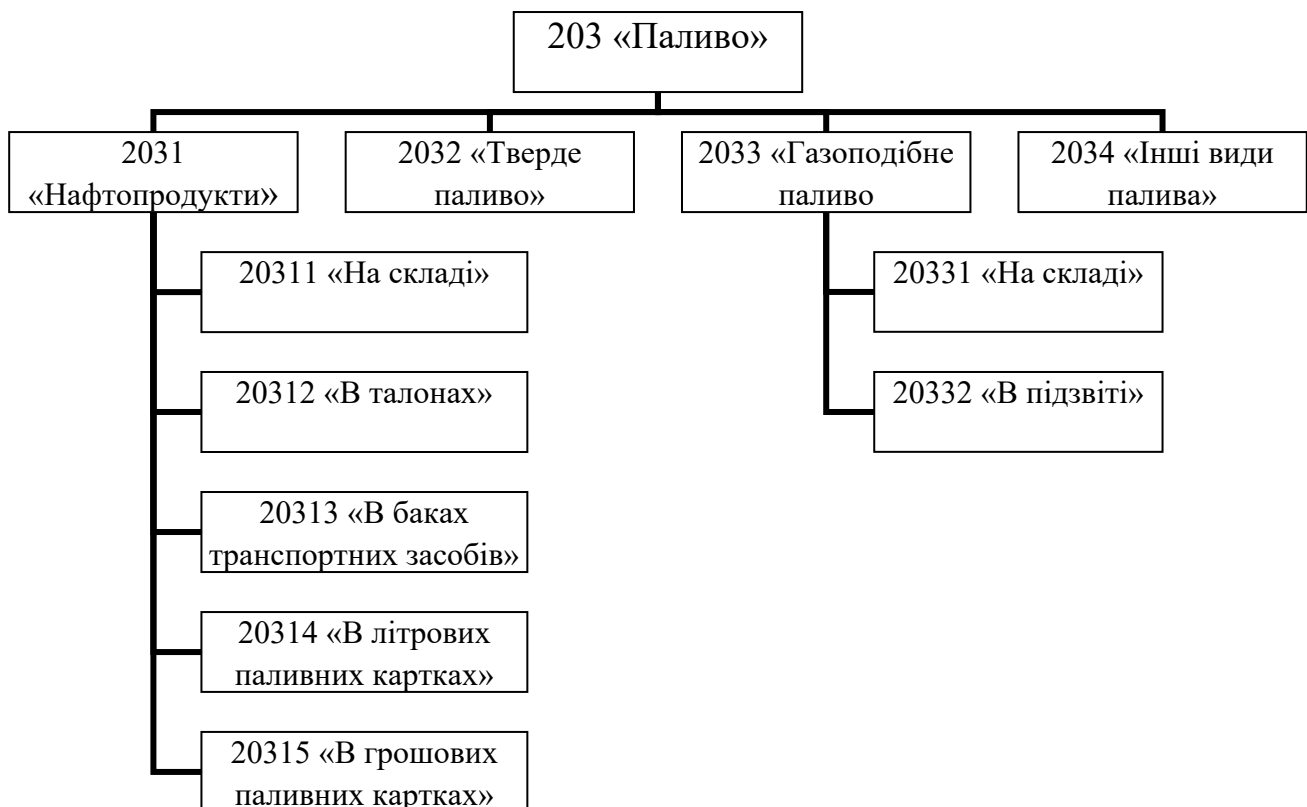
203 «Паливо»

2031 «Нафтопродукти»

2032 «Тверде паливо»

2033 «Газоподібне паливо

2034 «Інші види палива»

20311 «На складі»

20312 «В талонах»

20313 «В баках транспортних засобів»

20314 «В літрових паливних картках»

20315 «В грошових паливних картках»

20331 «На складі»

20332 «В підзвіті»